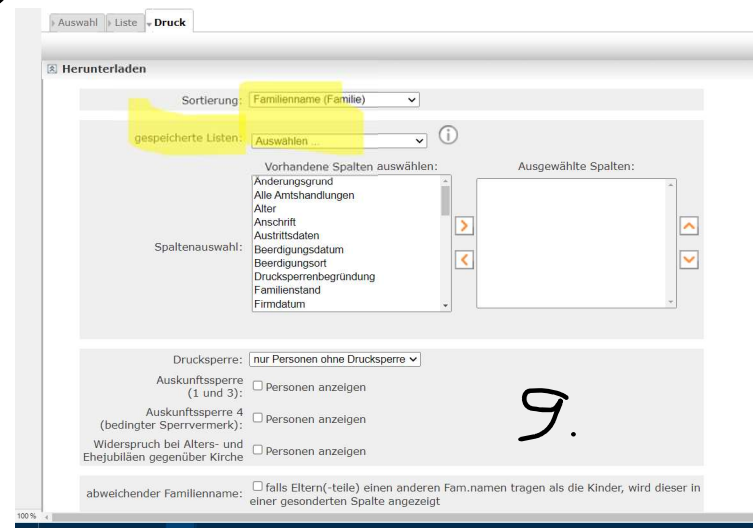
Auswahl Liste Druck

Herunterladen

Sortierung: Familienname (Familie)

gespeicherte Listen: Auswählen ...

Vorhandene Spalten auswählen:
Änderungsgrund
Alle Amtshandlungen
Alter
Anschrift
Austrittsdaten
Beerdigungsdatum
Beerdigungsort
Drucksperrenbegründung
Familienstand
Firmdatum

Ausgewählte Spalten:

Spaltenauswahl:

Drucksperre: nur Personen ohne Drucksperre

Auskunftssperre (1 und 3): Personen anzeigen

Auskunftssperre 4 (bedingter Sperrvermerk): Personen anzeigen

Widerspruch bei Alters- und Ehejubiläen gegenüber Kirche Personen anzeigen

9.

abweichender Familienname: falls Eltern(-teile) einen anderen Fam.namen tragen als die Kinder, wird dieser in einer gesonderten Spalte angezeigt

100 %